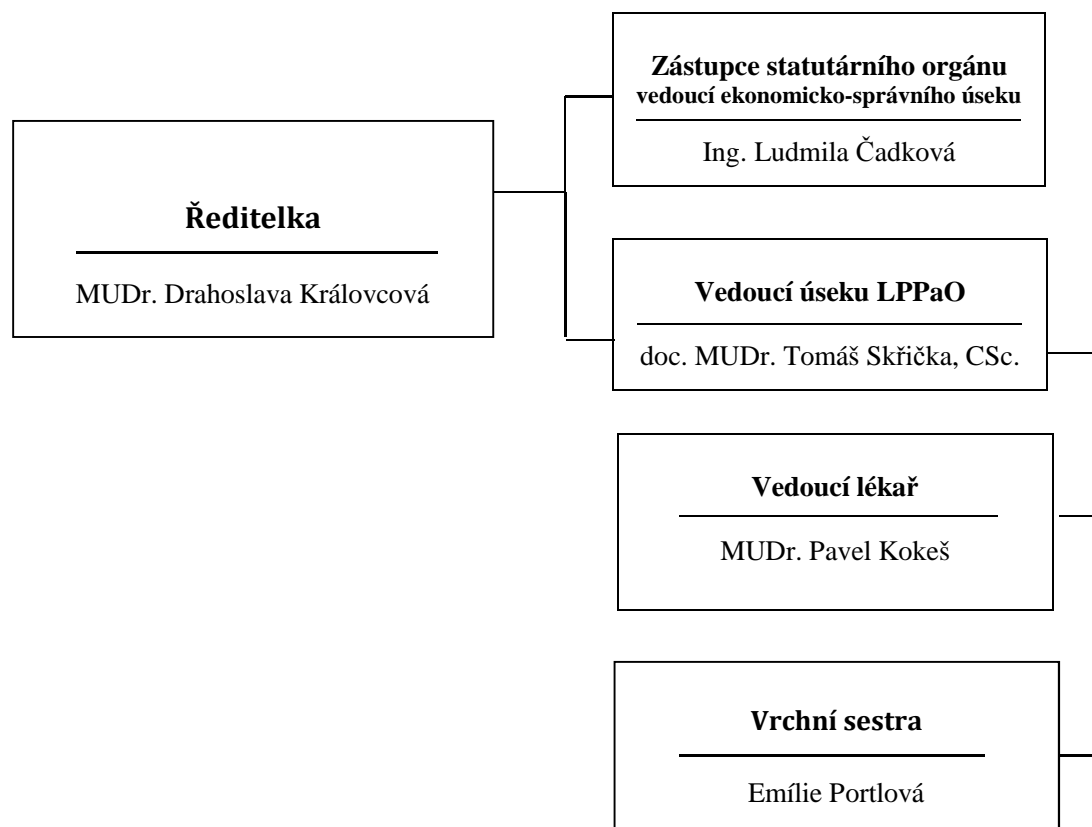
Ředitelka

MUDr. Drahoslava Královcová

Zástupce statutárního orgánu
vedoucí ekonomicko-správního úseku

Ing. Ludmila Čadková

Vedoucí úseku LPPaO

doc. MUDr. Tomáš Skřička, CSc.

Vedoucí lékař

MUDr. Pavel Kokeš

Vrchní sestra

Emílie Portlová